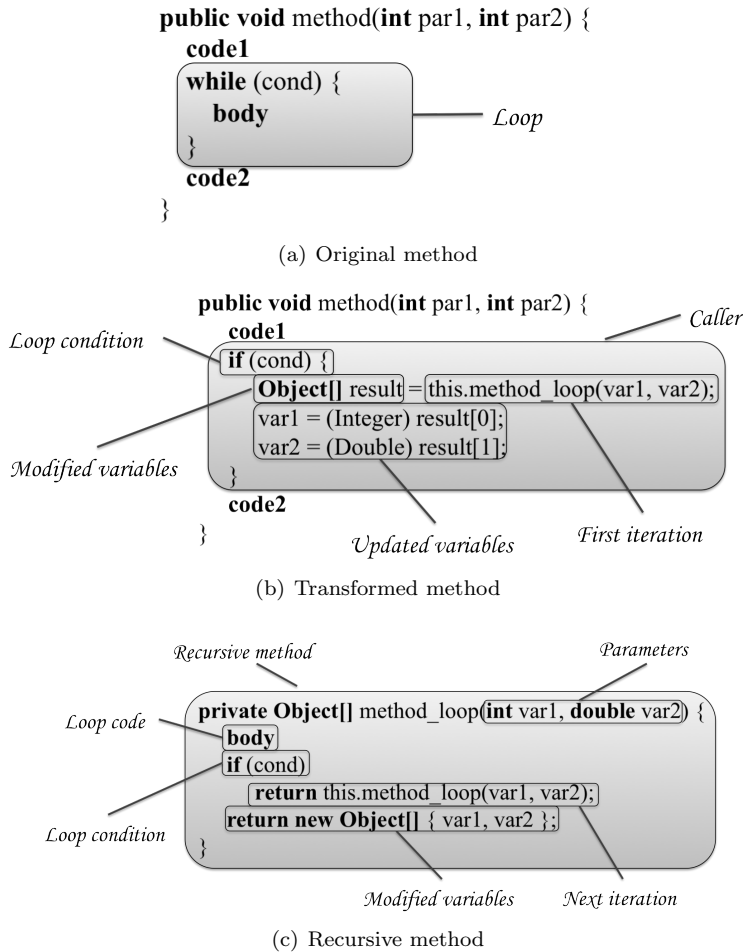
public void method(int par1, int par2) {
code1
while (cond) {
body
}
code2
}

Loop

(a) Original method

public void method(int par1, int par2) {
code1
if (cond) {
Object[] result = this.method_loop(var1, var2);
var1 = (Integer) result[0];
var2 = (Double) result[1];
}
code2
}

Caller

Loop condition

Modified variables

Updated variables

First iteration

(b) Transformed method

Recursive method

Parameters

private Object[] method_loop(int var1, double var2) {
body
if (cond)
return this.method_loop(var1, var2);
return new Object[] { var1, var2 };
}

Loop code

Loop condition

Modified variables

Next iteration

(c) Recursive method